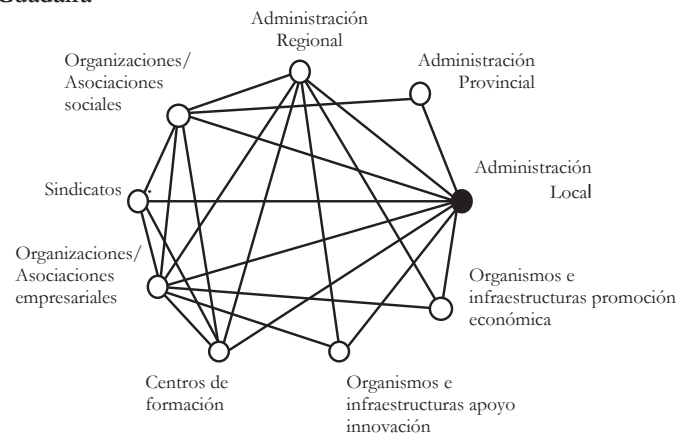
Guadarra

Administración Regional

Administración Provincial

Organizaciones/ Asociaciones sociales

Administración Local

Sindicatos

Organizaciones/ Asociaciones empresariales

Organismos e infraestructuras promoción económica

Centros de formación

Organismos e infraestructuras apoyo innovación